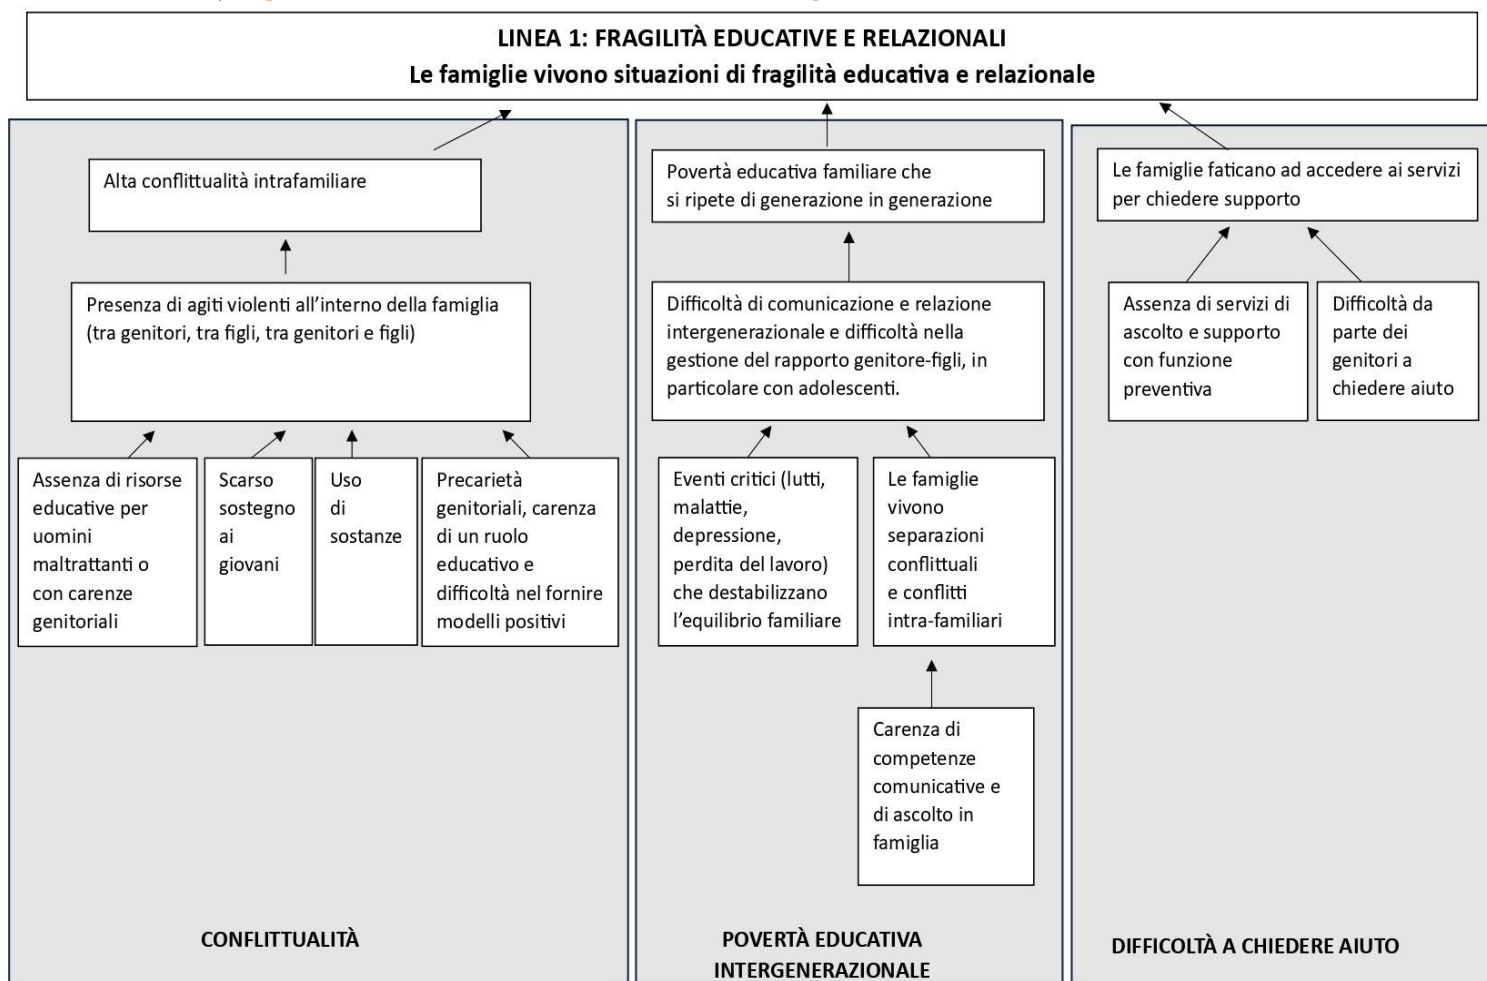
LINEA 1: FRAGILITÀ EDUCATIVE E RELAZIONALI
Le famiglie vivono situazioni di fragilità educativa e relazionale

Alta conflittualità intrafamiliare

Presenza di agiti violenti all'interno della famiglia (tra genitori, tra figli, tra genitori e figli)

Assenza di risorse educative per uomini maltrattanti o con carenze genitoriali

Scarso sostegno ai giovani

Uso di sostanze

Precarietà genitoriali, carenza di un ruolo educativo e difficoltà nel fornire modelli positivi

CONFLITTUALITÀ

Povertà educativa familiare che si ripete di generazione in generazione

Difficoltà di comunicazione e relazione intergenerazionale e difficoltà nella gestione del rapporto genitore-figli, in particolare con adolescenti.

Eventi critici (lutti, malattie, depressione, perdita del lavoro) che destabilizzano l'equilibrio familiare

Le famiglie vivono separazioni conflittuali e conflitti intra-familiari

Carenza di competenze comunicative e di ascolto in famiglia

POVERTÀ EDUCATIVA INTERGENERAZIONALE

Le famiglie faticano ad accedere ai servizi per chiedere supporto

Assenza di servizi di ascolto e supporto con funzione preventiva

Difficoltà da parte dei genitori a chiedere aiuto

DIFFICOLTÀ A CHIEDERE AIUTO